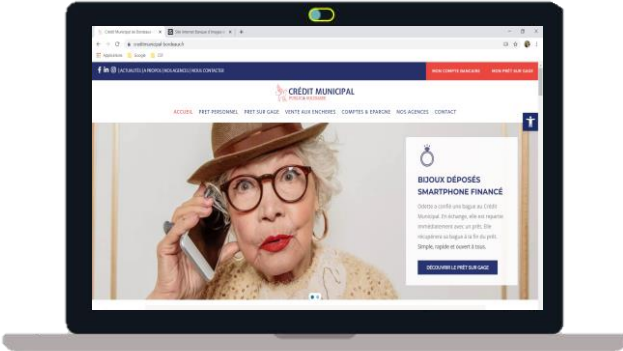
Crédit Municipal de Bordeaux | × | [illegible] × | +

creditmunicipal-bordeaux.fr

Applications | Google | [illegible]

f in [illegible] | L'ACTUALITÉ | LA PRESSE | NOS AGENCES | NOUS CONTACTER

MON COMPTE BANCAIRE | MON PRÊT SUR GAGE

CRÉDIT MUNICIPAL
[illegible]

ACCUEIL | PRÊT PERSONNEL | PRÊT SUR GAGE | VENTE AUX ENCHÈRES | COMPTES & ÉPARGNE | NOS AGENCES | CONTACT

BIJOUX DÉPOSÉS
SMARTPHONE FINANCÉ

Odette a confié une bague au Crédit Municipal. En échange, elle est repartie immédiatement avec un prêt. Elle récupérera sa bague à la fin du prêt. Simple, rapide et ouvert à tous.

DÉCOUVRIR LE PRÊT SUR GAGE